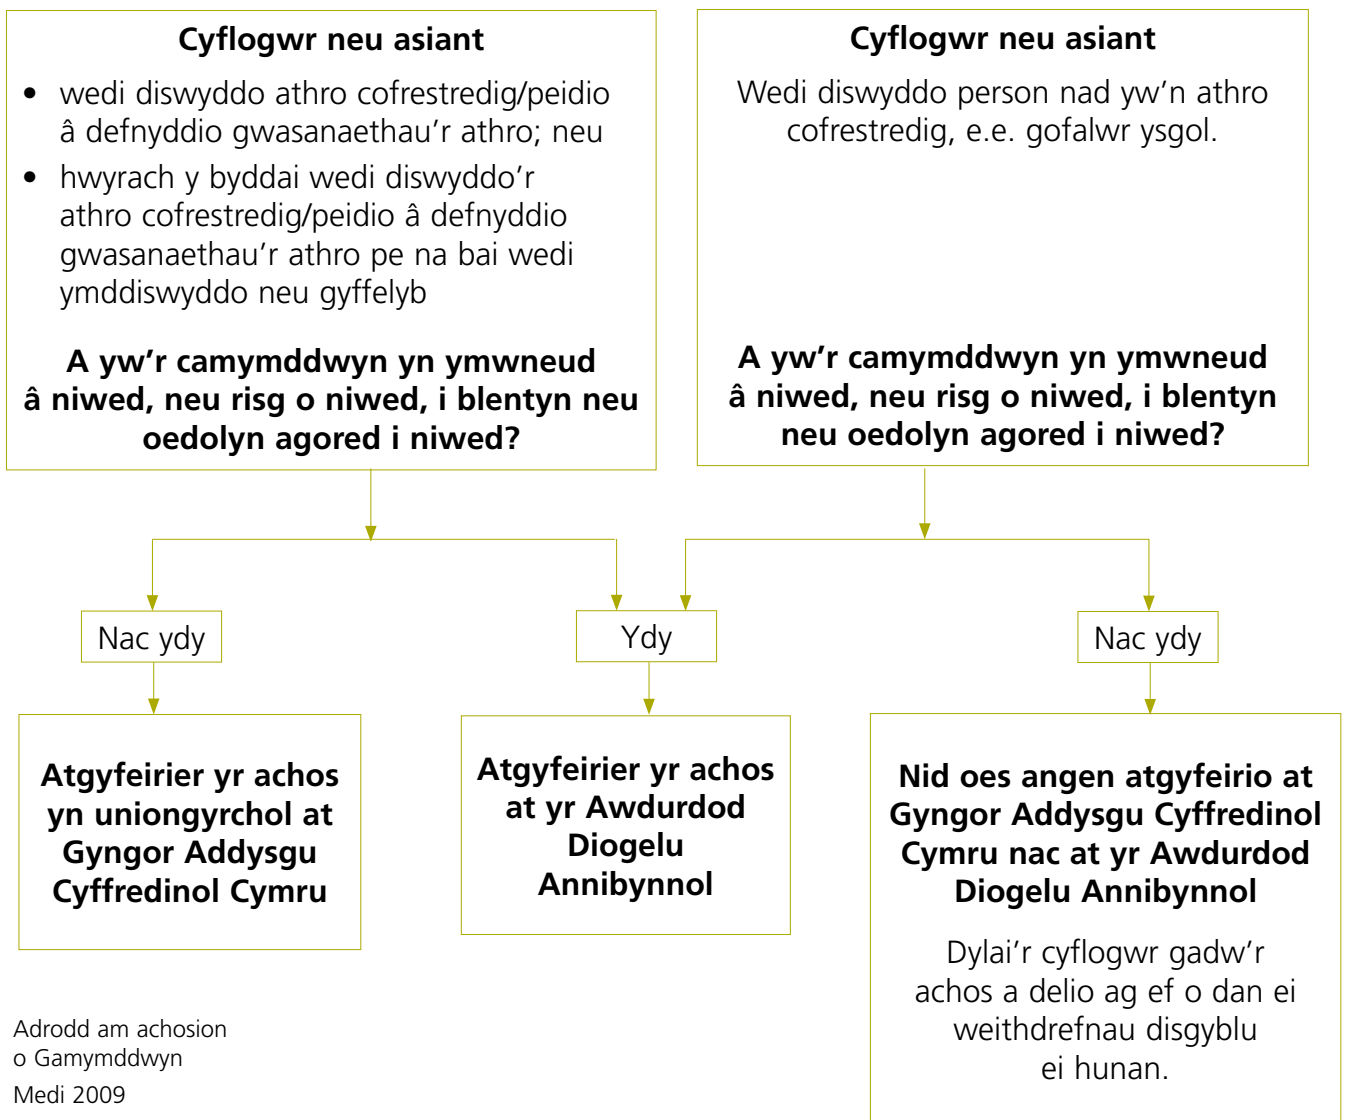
**Cyflogwr neu asiant**

- wedi diswyddo athro cofrestredig/peidio â defnyddio gwasanaethau'r athro; neu
- hwyrach y byddai wedi diswyddo'r athro cofrestredig/peidio â defnyddio gwasanaethau'r athro pe na bai wedi ymddiswyddo neu gyffelyb

**A yw'r camymddwyn yn ymwneud â niwed, neu risg o niwed, i blentyn neu oedolyn agored i niwed?**

**Cyflogwr neu asiant**

Wedi diswyddo person nad yw'n athro cofrestredig, e.e. gofalwr ysgol.

**A yw'r camymddwyn yn ymwneud â niwed, neu risg o niwed, i blentyn neu oedolyn agored i niwed?**

Nac ydy

Ydy

Nac ydy

**Atgyfeirier yr achos yn uniongyrchol at Gyngor Addysgu Cyffredinol Cymru**

**Atgyfeirier yr achos at yr Awdurdod Diogelu Annibynnol**

**Nid oes angen atgyfeirio at Gyngor Addysgu Cyffredinol Cymru nac at yr Awdurdod Diogelu Annibynnol**

Dylai'r cyflogwr gadw'r achos a delio ag ef o dan ei weithdrefnau disgyblu ei hunan.

Adrodd am achosion o Gamymddwyn
Medi 2009